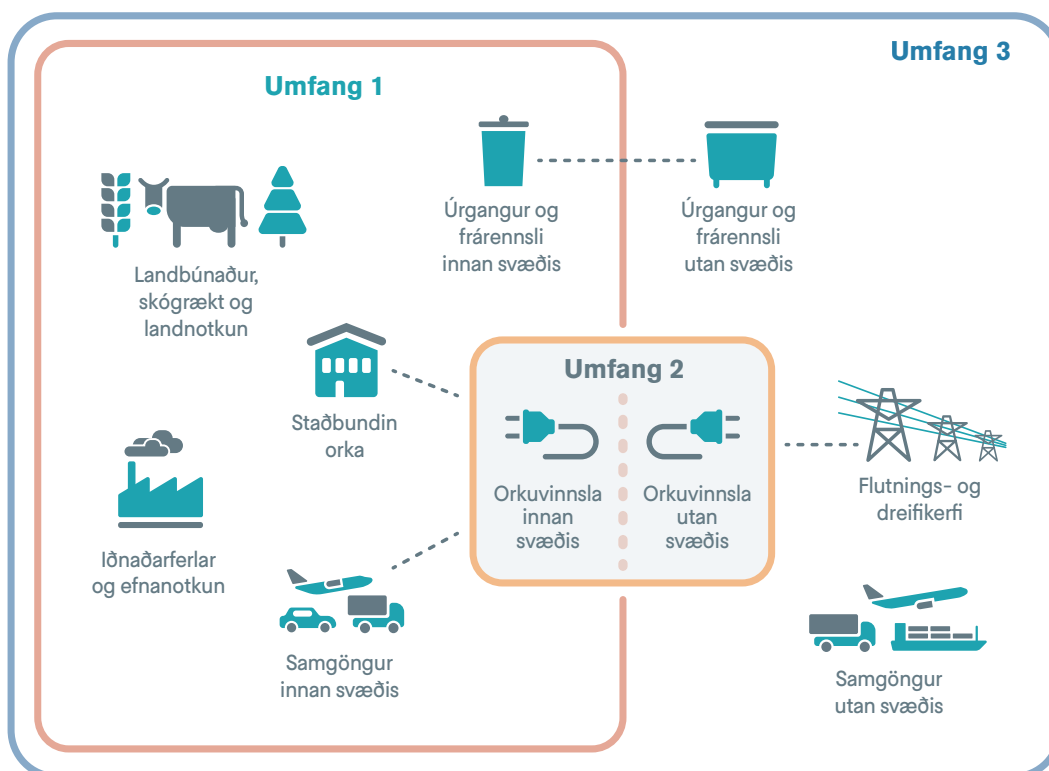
Umfang 3

Umfang 1

Úrgangur og frárennsli innan svæðis

Úrgangur og frárennsli utan svæðis

Landbúnaður, skógrækt og landnotkun

Umfang 2

Staðbundin orka

Orkuvinnsla innan svæðis

Orkuvinnsla utan svæðis

Flutnings- og dreifikerfi

Iðnaðarferlar og efnanotkun

Samgöngur innan svæðis

Samgöngur utan svæðis